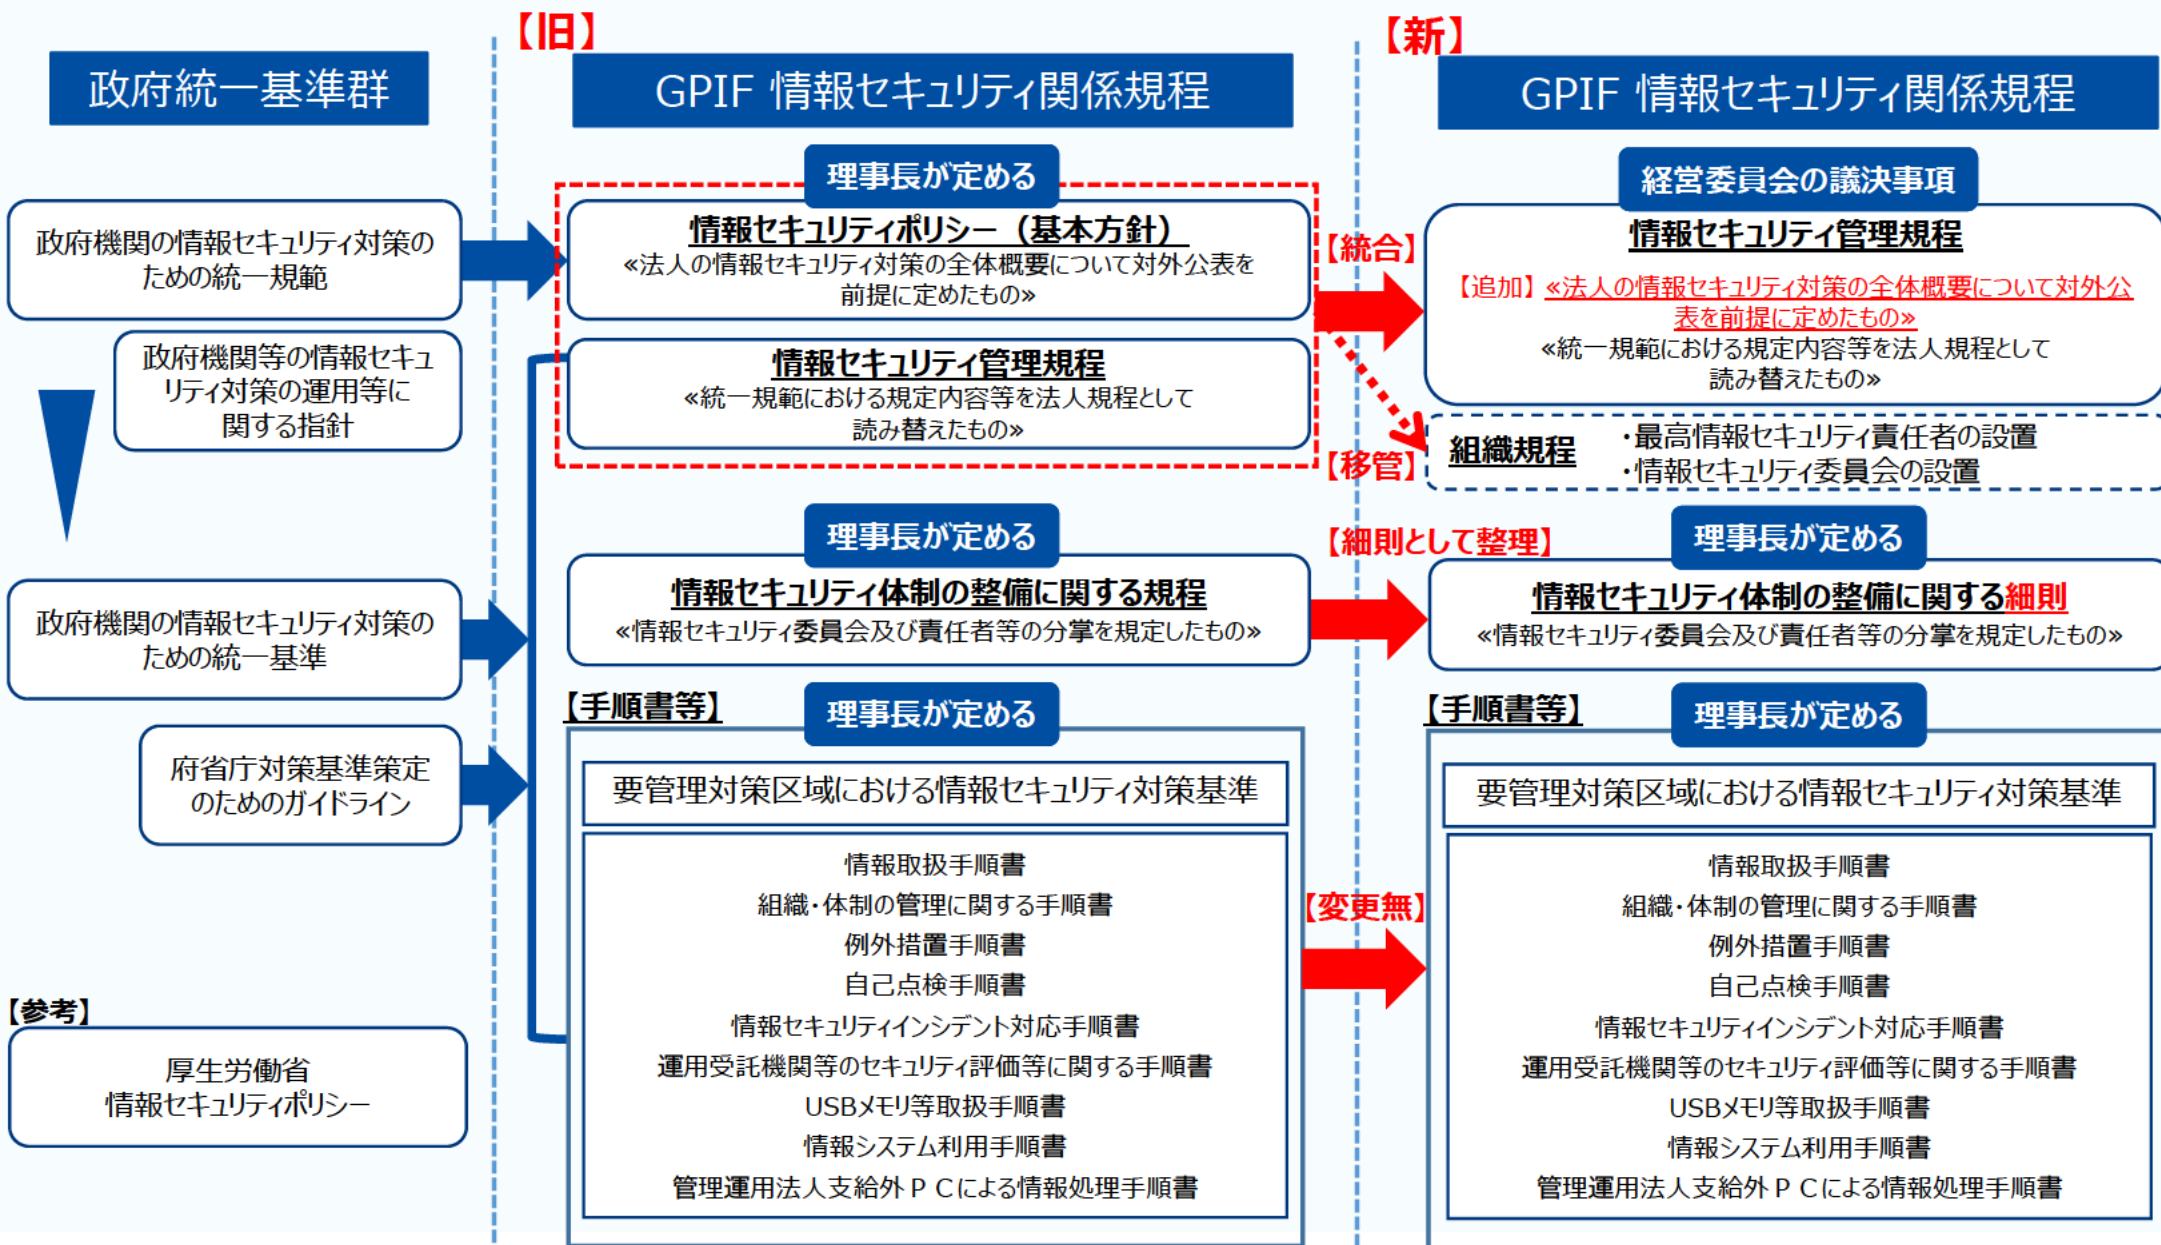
政府統一基準群

政府機関の情報セキュリティ対策のための統一規範

政府機関等の情報セキュリティ対策の運用等に関する指針

政府機関の情報セキュリティ対策のための統一基準

府省庁対策基準策定のためのガイドライン

【参考】

厚生労働省 情報セキュリティポリシー

【旧】

GPIF 情報セキュリティ関係規程

理事長が定める

情報セキュリティポリシー（基本方針）
«法人の情報セキュリティ対策の全体概要について対外公表を前提に定めたもの»

情報セキュリティ管理規程
«統一規範における規定内容等を法人規程として読み替えたもの»

理事長が定める

情報セキュリティ体制の整備に関する規程
«情報セキュリティ委員会及び責任者等の分掌を規定したもの»

【手順書等】

理事長が定める

要管理対策区域における情報セキュリティ対策基準

情報取扱手順書
組織・体制の管理に関する手順書
例外措置手順書
自己点検手順書
情報セキュリティインシデント対応手順書
運用受託機関等のセキュリティ評価等に関する手順書
USBメモリ等取扱手順書
情報システム利用手順書
管理運用法人支給外ＰＣによる情報処理手順書

【統合】

【移管】

【細則として整理】

【変更無】

【新】

GPIF 情報セキュリティ関係規程

経営委員会の議決事項

情報セキュリティ管理規程
【追加】«法人の情報セキュリティ対策の全体概要について対外公表を前提に定めたもの»
«統一規範における規定内容等を法人規程として読み替えたもの»

組織規程
・最高情報セキュリティ責任者の設置
・情報セキュリティ委員会の設置

理事長が定める

情報セキュリティ体制の整備に関する細則
«情報セキュリティ委員会及び責任者等の分掌を規定したもの»

【手順書等】

理事長が定める

要管理対策区域における情報セキュリティ対策基準

情報取扱手順書
組織・体制の管理に関する手順書
例外措置手順書
自己点検手順書
情報セキュリティインシデント対応手順書
運用受託機関等のセキュリティ評価等に関する手順書
USBメモリ等取扱手順書
情報システム利用手順書
管理運用法人支給外ＰＣによる情報処理手順書